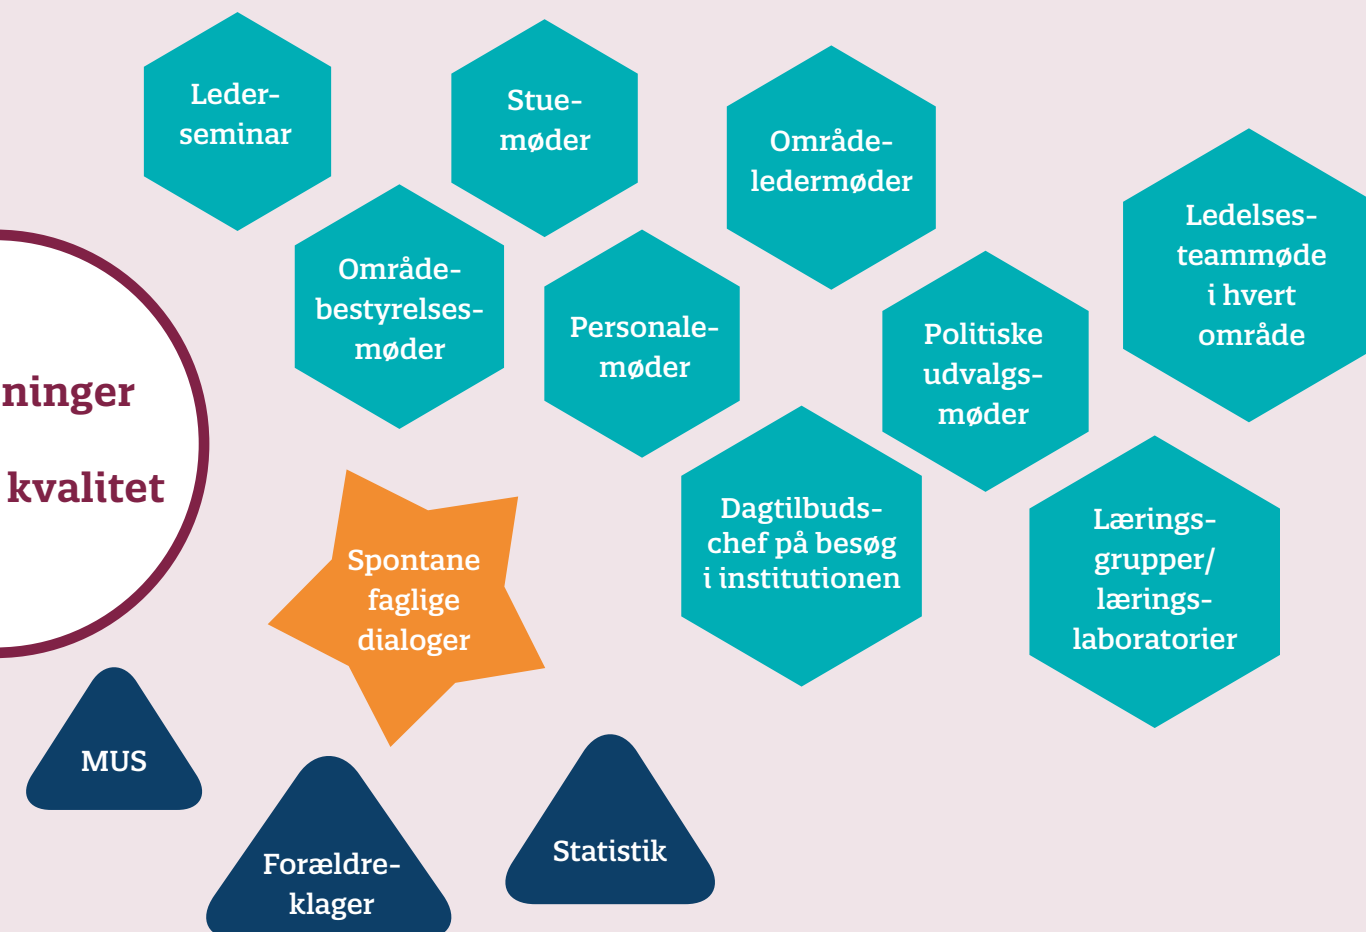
Lederseminar

Stuemøder

Områdeledermøder

Ledelsesteammøde i hvert område

Områdebestyrelsesmøder

Personalemøder

Politiske udvalgsmøder

ninger

kvalitet

Spontane faglige dialoger

Dagtilbudschef på besøg i institutionen

Læringsgrupper/ læringslaboratorier

MUS

Forældreklager

Statistik